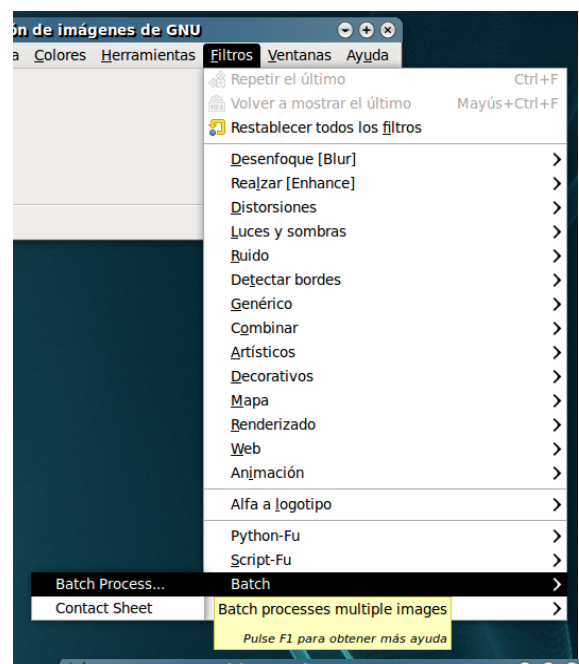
ón de imágenes de GNU

a Colores Herramientas Filtros Ventanas Ayuda

Repetir el último Ctrl+F
Volver a mostrar el último Mayús+Ctrl+F
Restablecer todos los filtros

Desenfoque [Blur]
Realzar [Enhance]
Distorsiones
Luces y sombras
Ruido
Detectar bordes
Genérico
Combinar
Artísticos
Decorativos
Mapa
Renderizado
Web
Animación

Alfa a logotipo

Python-Fu
Script-Fu
Batch Process... Batch
Contact Sheet Batch processes multiple images

Pulse F1 para obtener más ayuda